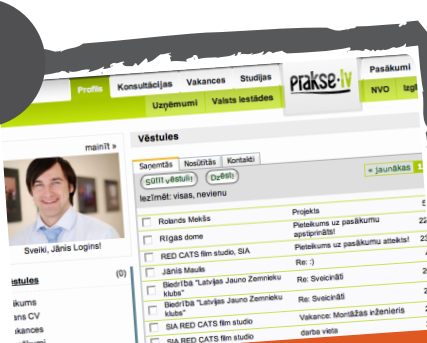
Profils Konsultācijas Vakances Studijas prakse.lv Pasākumi
Uzņēmumi Valsts iestādes NVO Izgl

mainīt »

Sveiki, Jānis Logins!

Vēstules

Vēstules (0)
ikums
ns CV
kances
ijas

Saņemtās Nosūtītās Kontakti
Sūtīt vēstuli Dzēst
Iezīmēt: visas, nevienu
« jaunākas

| | | | |
|---|---|---|---|
| | Rolands Meklis | Projekts | 5 |
| | Rīgas dome | Pieteikums uz pasākumu apstiprināts! | 22 |
| | RED CATS film studio, SIA | Pieteikums uz pasākumu atteikts! | 23 |
| | Jānis Maulis | Re: :) | 2 |
| | Biedrība "Latvijas Jauno Zemnieku klubs" | Re: Sveicināti | 2 |
| | Biedrība "Latvijas Jauno Zemnieku klubs" | Re: Sveicināti | |
| | SIA RED CATS film studio | Vakance: Montāžas inženieris | |
| | SIA RED CATS film studio | darba vieta | |